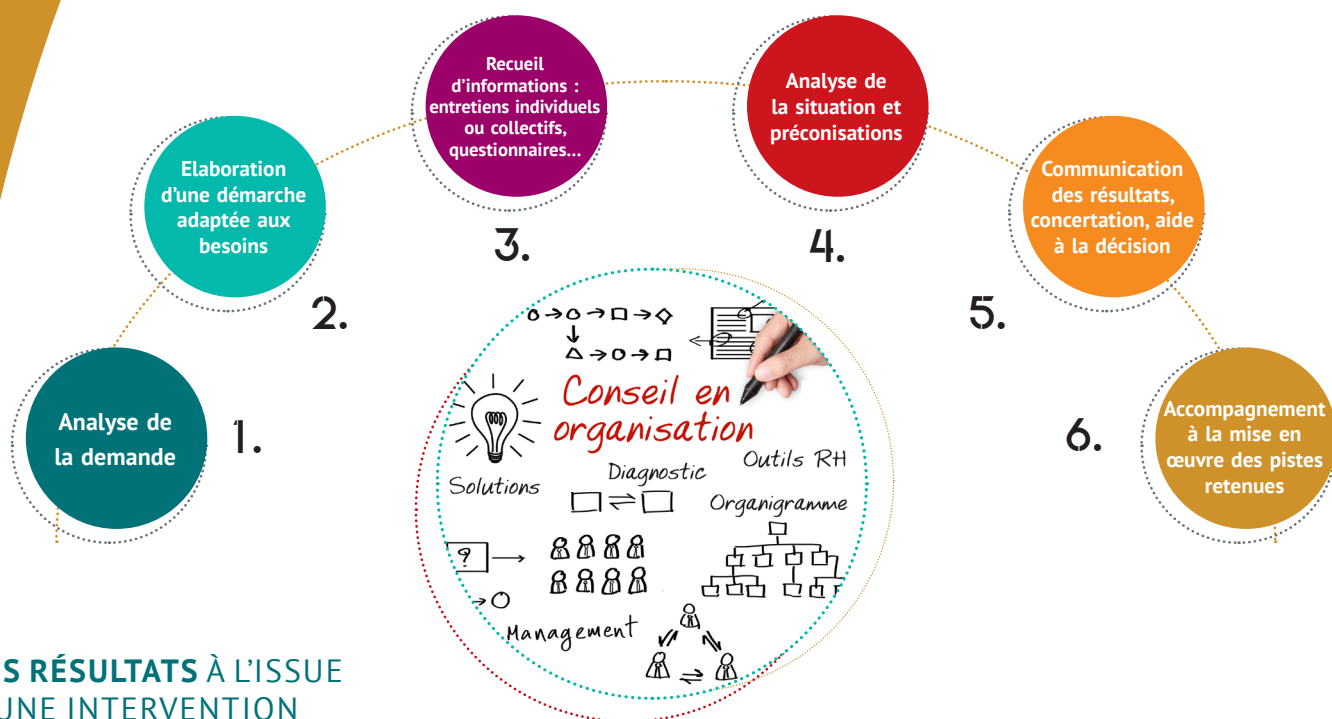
Analyse de la demande

1.

Elaboration d'une démarche adaptée aux besoins

2.

Recueil d'informations : entretiens individuels ou collectifs, questionnaires…

3.

Analyse de la situation et préconisations

4.

Communication des résultats, concertation, aide à la décision

5.

Accompagnement à la mise en œuvre des pistes retenues

6.

Conseil en organisation

Solutions

Diagnostic

Outils RH

Organigramme

?

Management

S RÉSULTATS À L'ISSUE
UNE INTERVENTION